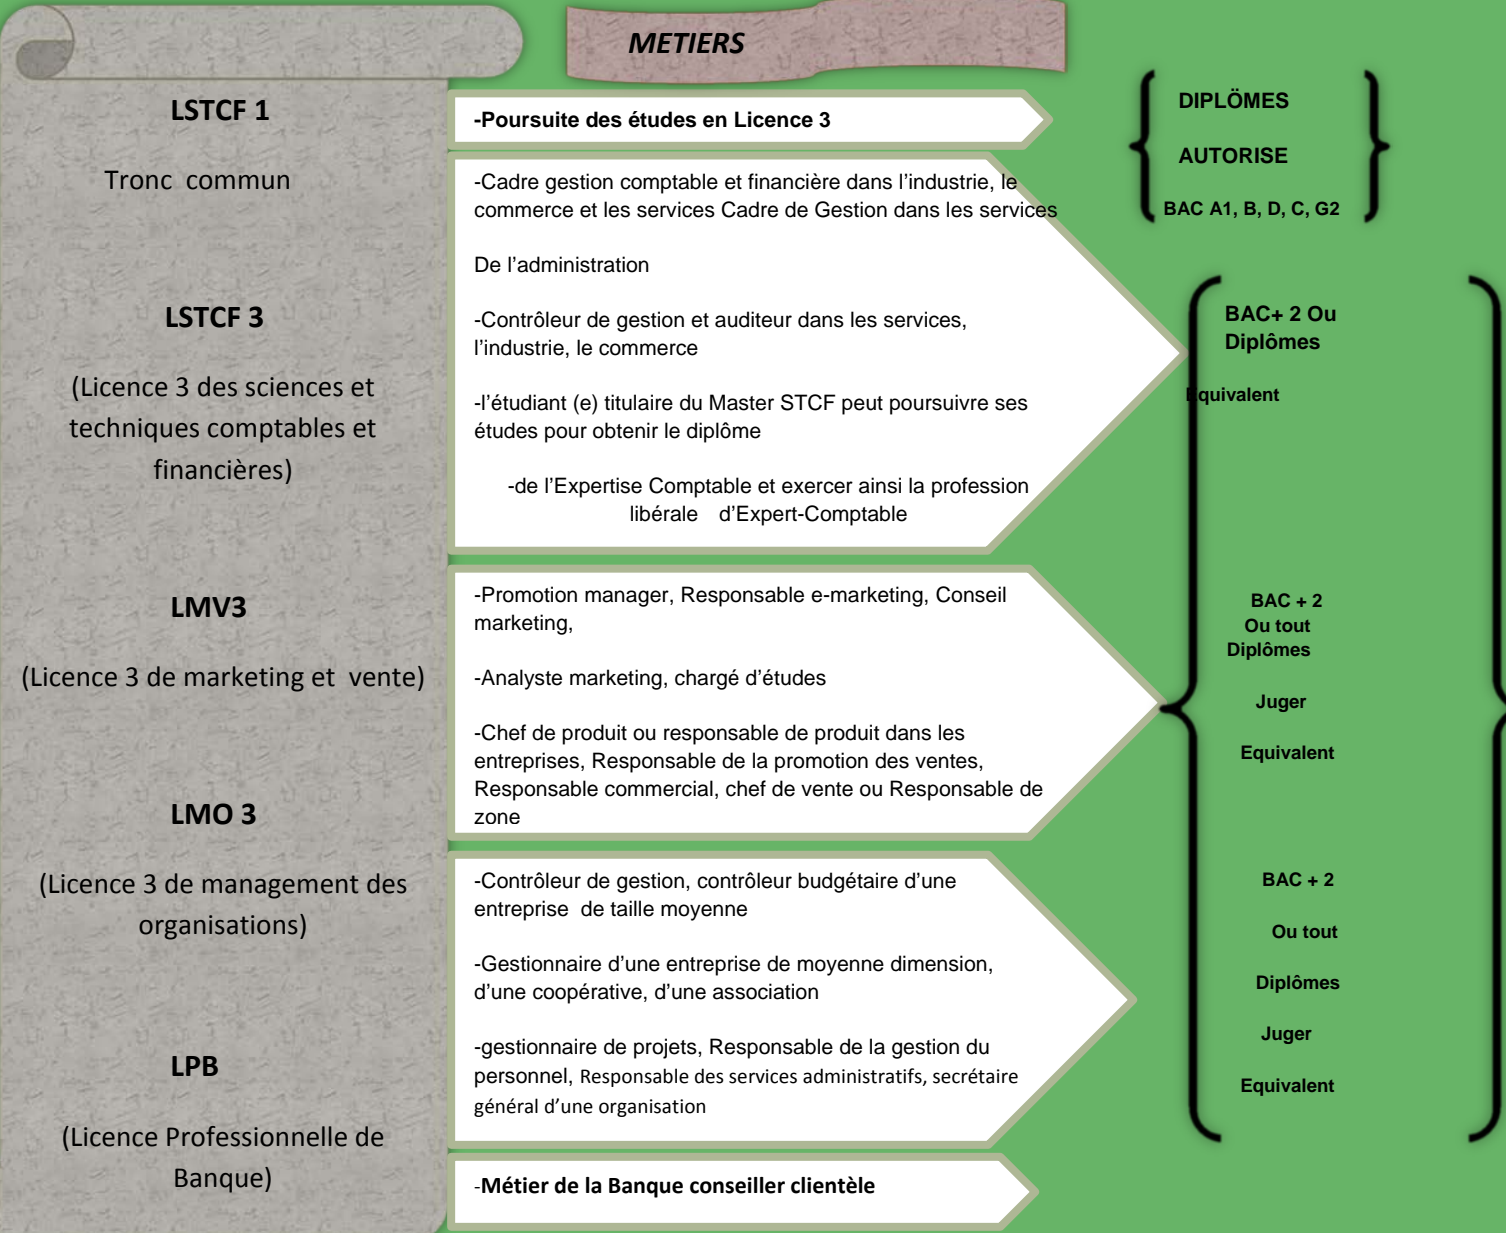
METIERS

LSTCF 1

Tronc commun

LSTCF 3

(Licence 3 des sciences et techniques comptables et financières)

LMV3

(Licence 3 de marketing et vente)

LMO 3

(Licence 3 de management des organisations)

LPB

(Licence Professionnelle de Banque)

-Poursuite des études en Licence 3

-Cadre gestion comptable et financière dans l'industrie, le commerce et les services Cadre de Gestion dans les services

De l'administration

-Contrôleur de gestion et auditeur dans les services, l'industrie, le commerce

-l'étudiant (e) titulaire du Master STCF peut poursuivre ses études pour obtenir le diplôme

-de l'Expertise Comptable et exercer ainsi la profession libérale d'Expert-Comptable

-Promotion manager, Responsable e-marketing, Conseil marketing,

-Analyste marketing, chargé d'études

-Chef de produit ou responsable de produit dans les entreprises, Responsable de la promotion des ventes, Responsable commercial, chef de vente ou Responsable de zone

-Contrôleur de gestion, contrôleur budgétaire d'une entreprise de taille moyenne

-Gestionnaire d'une entreprise de moyenne dimension, d'une coopérative, d'une association

-gestionnaire de projets, Responsable de la gestion du personnel, Responsable des services administratifs, secrétaire général d'une organisation

-Métier de la Banque conseiller clientèle

DIPLÖMES

AUTORISE

BAC A1, B, D, C, G2

BAC+ 2 Ou Diplômes

Equivalent

BAC + 2 Ou tout Diplômes

Juger

Equivalent

BAC + 2

Ou tout

Diplômes

Juger

Equivalent